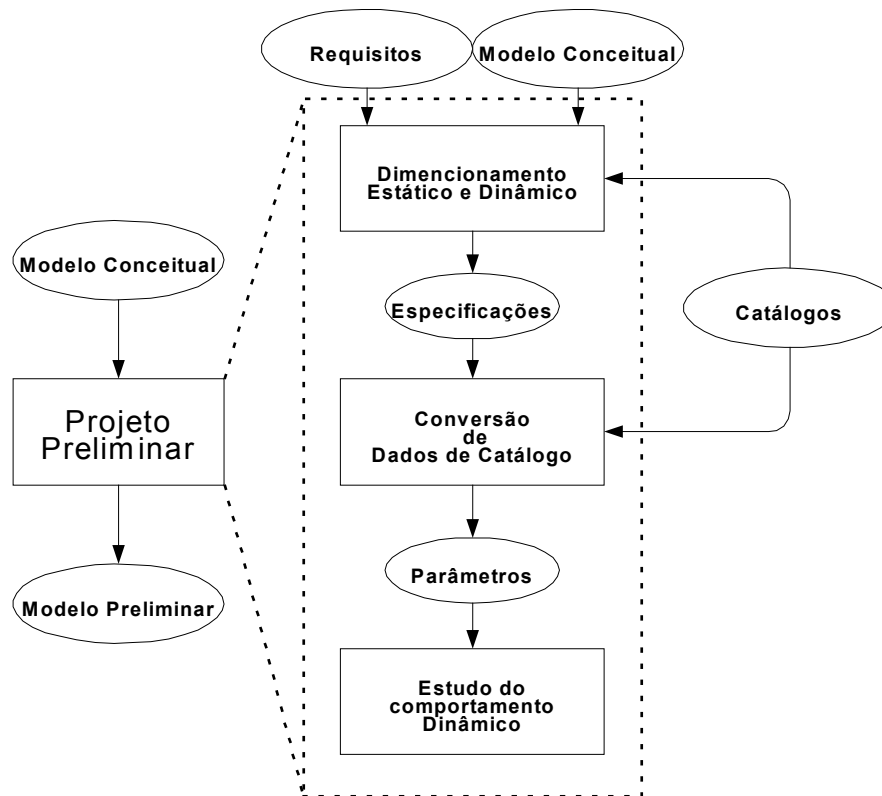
Requisitos

Modelo Conceitual

Dimencionamento Estático e Dinâmico

Modelo Conceitual

Especificações

Catálogos

Projeto Preliminar

Conversão de Dados de Catálogo

Parâmetros

Modelo Preliminar

Estudo do comportamento Dinâmico